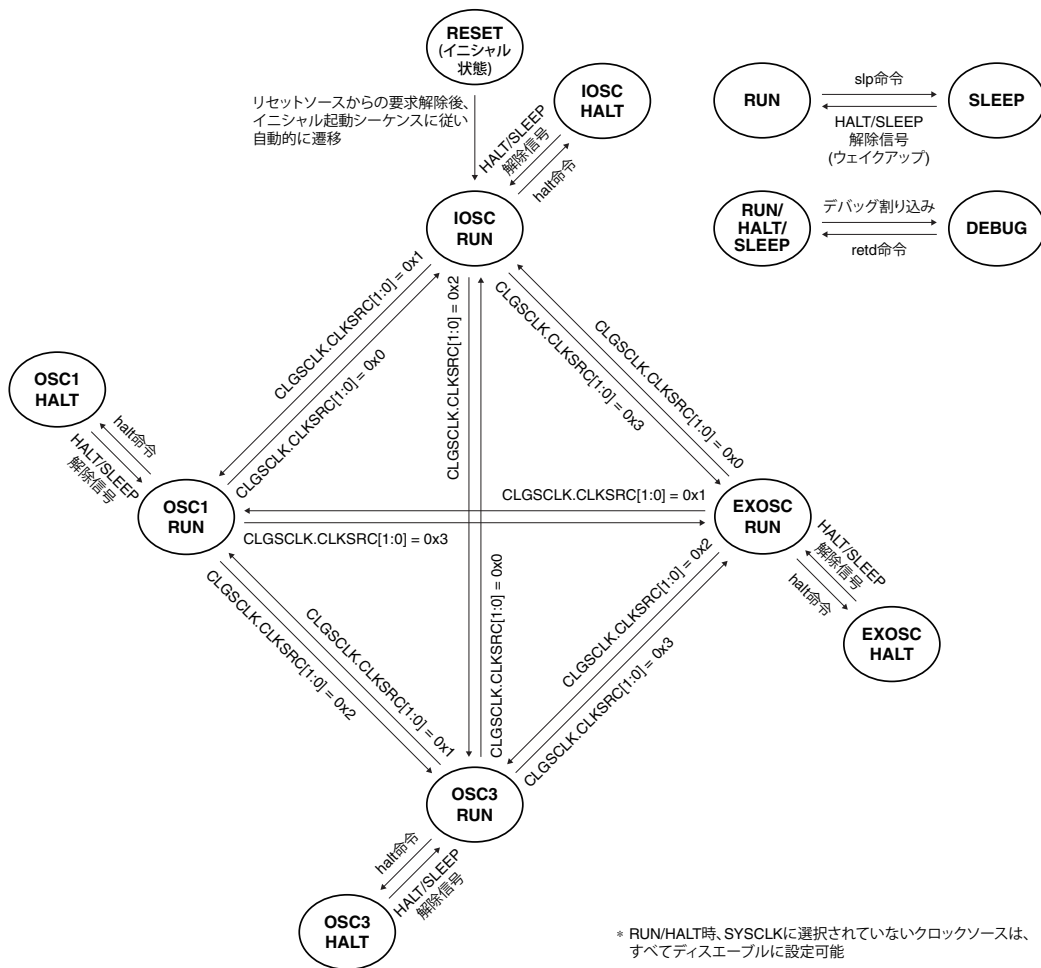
RESET
(イニシャル
状態)

リセットソースからの要求解除後、イニシャル起動シーケンスに従い自動的に遷移

IOSC
HALT

HALT/SLEEP
解除信号

halt命令

RUN

slp命令

HALT/SLEEP
解除信号
(ウェイクアップ)

SLEEP

RUN/
HALT/
SLEEP

デバッグ割り込み

retd命令

DEBUG

IOSC
RUN

CLGSCLK.CLKSRC[1:0] = 0x1

CLGSCLK.CLKSRC[1:0] = 0x0

CLGSCLK.CLKSRC[1:0] = 0x2

CLGSCLK.CLKSRC[1:0] = 0x3

CLGSCLK.CLKSRC[1:0] = 0x0

OSC1
HALT

halt命令

HALT/SLEEP
解除信号

OSC1
RUN

CLGSCLK.CLKSRC[1:0] = 0x1

CLGSCLK.CLKSRC[1:0] = 0x3

EXOSC
RUN

HALT/SLEEP
解除信号

halt命令

EXOSC
HALT

CLGSCLK.CLKSRC[1:0] = 0x2

CLGSCLK.CLKSRC[1:0] = 0x1

CLGSCLK.CLKSRC[1:0] = 0x0

CLGSCLK.CLKSRC[1:0] = 0x2

CLGSCLK.CLKSRC[1:0] = 0x3

OSC3
RUN

halt命令

HALT/SLEEP
解除信号

OSC3
HALT

* RUN/HALT時、SYSCLKに選択されていないクロックソースは、すべてディスエーブルに設定可能